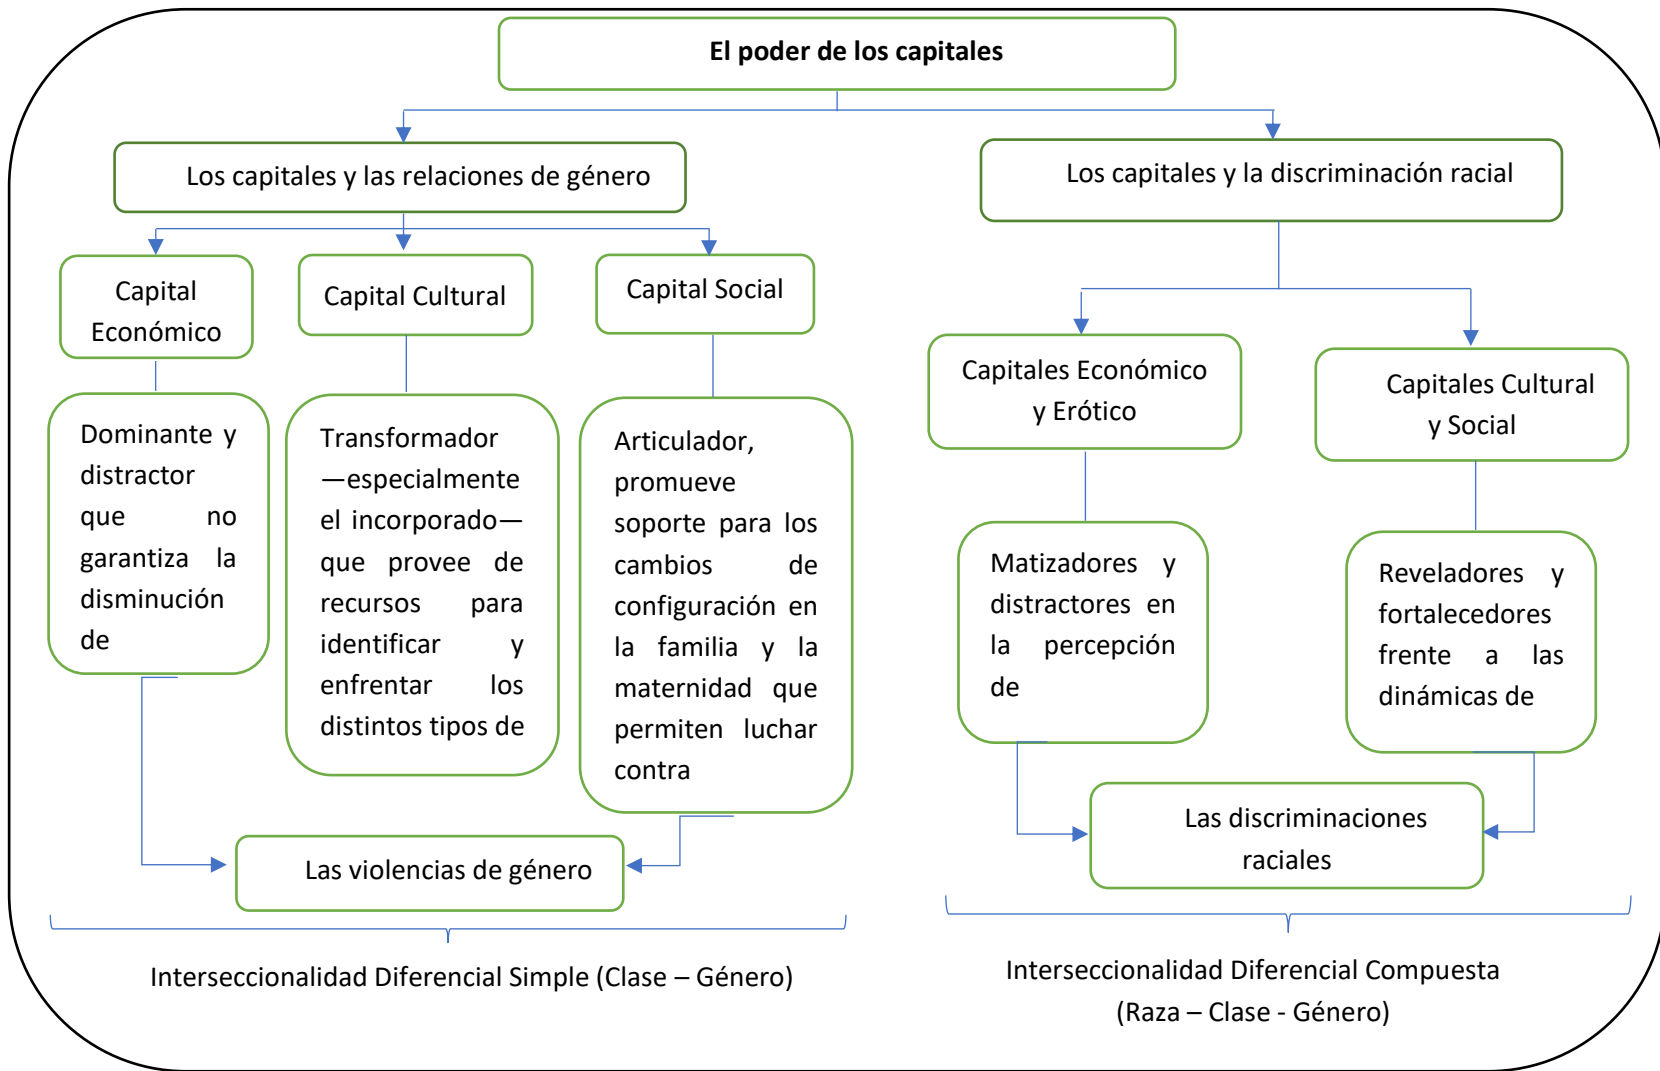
El poder de los capitales

Los capitales y las relaciones de género

Los capitales y la discriminación racial

Capital Económico

Capital Cultural

Capital Social

Dominante y distractor que no garantiza la disminución de

Transformador —especialmente el incorporado— que provee de recursos para identificar y enfrentar los distintos tipos de

Articulador, promueve soporte para los cambios de configuración en la familia y la maternidad que permiten luchar contra

Las violencias de género

Interseccionalidad Diferencial Simple (Clase – Género)

Capitales Económico y Erótico

Capitales Cultural y Social

Matizadores y distractores en la percepción de

Reveladores y fortalecedores frente a las dinámicas de

Las discriminaciones raciales

Interseccionalidad Diferencial Compuesta (Raza – Clase - Género)